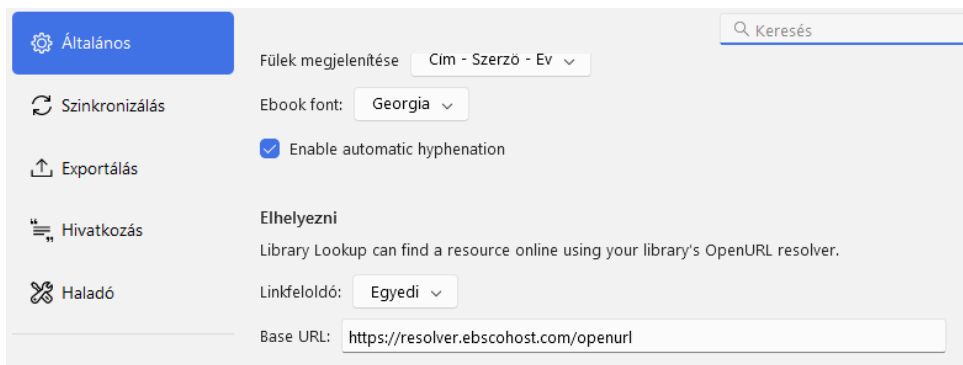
Általános

Szinkronizálás

Exportálás

Hivatkozás

Haladó

Keresés

Fülek megjelenítése Cím - Szerző - Év

Ebook font: Georgia

Enable automatic hyphenation

Elhelyezni

Library Lookup can find a resource online using your library's OpenURL resolver.

Linkfeloldó: Egyedi

Base URL: https://resolver.ebscohost.com/openurl